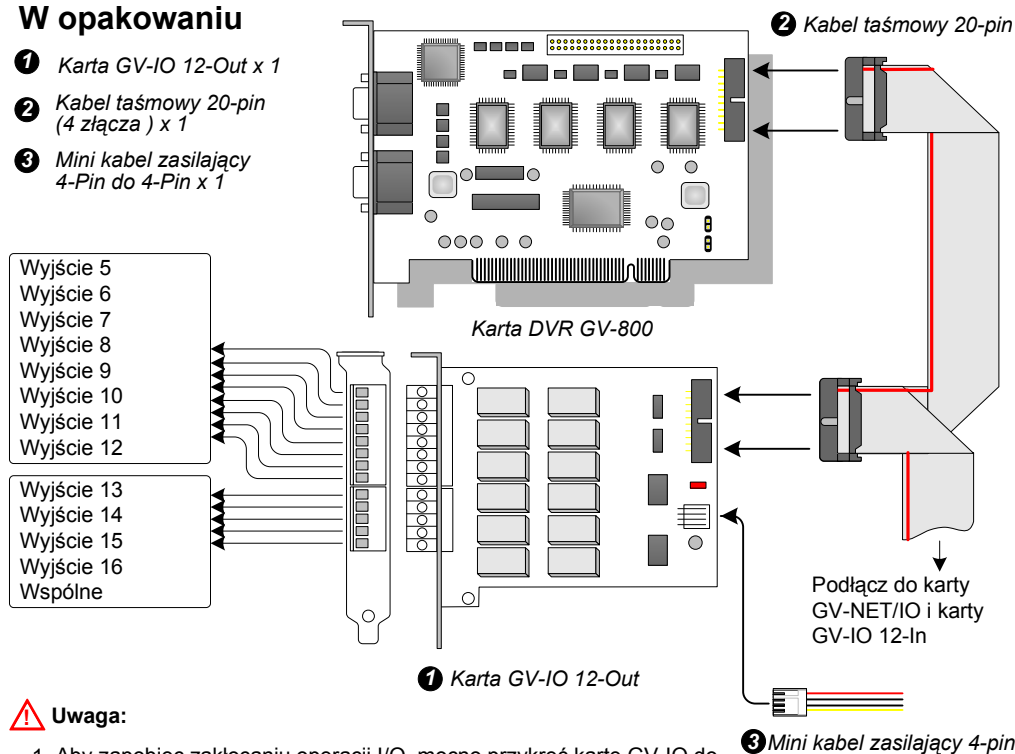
W opakowaniu

1 Karta GV-IO 12-Out x 1

2 Kabel taśmowy 20-pin (4 złącza ) x 1

3 Mini kabel zasilający 4-Pin do 4-Pin x 1

2 Kabel taśmowy 20-pin

Karta DVR GV-800

Wyjście 5
Wyjście 6
Wyjście 7
Wyjście 8
Wyjście 9
Wyjście 10
Wyjście 11
Wyjście 12

Wyjście 13
Wyjście 14
Wyjście 15
Wyjście 16
Wspólne

Podłącz do karty GV-NET/IO i karty GV-IO 12-In

1 Karta GV-IO 12-Out

Uwaga:

1. Aby zapobiec zakłócaniu operacji I/O, mocno przykręć kartę GV-IO do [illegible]

3 Mini kabel zasilający 4-pin